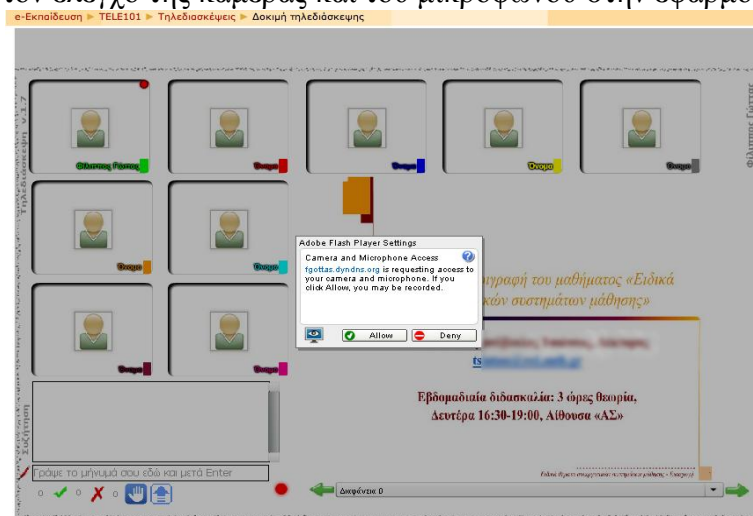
τον έλεγχο της κάμερας και του μικροφώνου στην εφαρμογή

e-Εκπαίδευση ▸ TELE101 ▸ Τηλεδιασκέψεις ▸ Δοκιμή τηλεδιάσκεψης

Φίλιππος Γκότσας

Όνομα

Όνομα

Όνομα

Όνομα

Όνομα

Όνομα

Όνομα

Όνομα

Τηλεδιάσκεψη v.1.7

Φίλιππος Γκότσας

Adobe Flash Player Settings

Camera and Microphone Access

fgottas.dyndns.org is requesting access to your camera and microphone. If you click Allow, you may be recorded.

Allow

Deny

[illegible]γραφή του μαθήματος «Ειδικά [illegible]κών συστημάτων μάθησης»

ts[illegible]

Εβδομαδιαία διδασκαλία: 3 ώρες θεωρία, Δευτέρα 16:30-19:00, Αίθουσα «ΑΣ»

Συζήτηση

Γράψε το μήνυμά σου εδώ και μετά Enter

0 ✔ 0 ✘ 0

Διαφάνεια 0